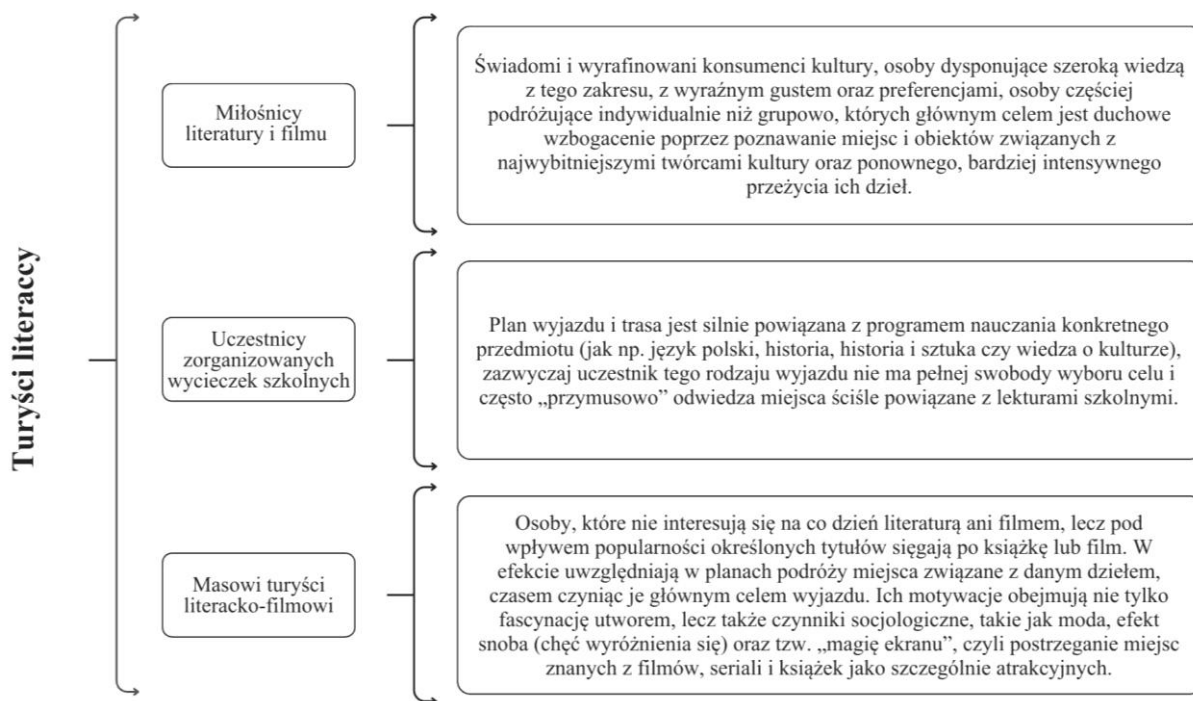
Turyści literaccy

Miłośnicy literatury i filmu

Świadomi i wyrafinowani konsumenci kultury, osoby dysponujące szeroką wiedzą z tego zakresu, z wyraźnym gustem oraz preferencjami, osoby częściej podróżujące indywidualnie niż grupowo, których głównym celem jest duchowe wzbogacenie poprzez poznawanie miejsc i obiektów związanych z najwybitniejszymi twórcami kultury oraz ponownego, bardziej intensywnego przeżycia ich dzieł.

Uczestnicy zorganizowanych wycieczek szkolnych

Plan wyjazdu i trasa jest silnie powiązana z programem nauczania konkretnego przedmiotu (jak np. język polski, historia, historia i sztuka czy wiedza o kulturze), zazwyczaj uczestnik tego rodzaju wyjazdu nie ma pełnej swobody wyboru celu i często „przymusowo" odwiedza miejsca ściśle powiązane z lekturami szkolnymi.

Masowi turyści literacko-filmowi

Osoby, które nie interesują się na co dzień literaturą ani filmem, lecz pod wpływem popularności określonych tytułów sięgają po książkę lub film. W efekcie uwzględniają w planach podróży miejsca związane z danym dziełem, czasem czyniąc je głównym celem wyjazdu. Ich motywacje obejmują nie tylko fascynację utworem, lecz także czynniki socjologiczne, takie jak moda, efekt snoba (chęć wyróżnienia się) oraz tzw. „magię ekranu", czyli postrzeganie miejsc znanych z filmów, seriali i książek jako szczególnie atrakcyjnych.